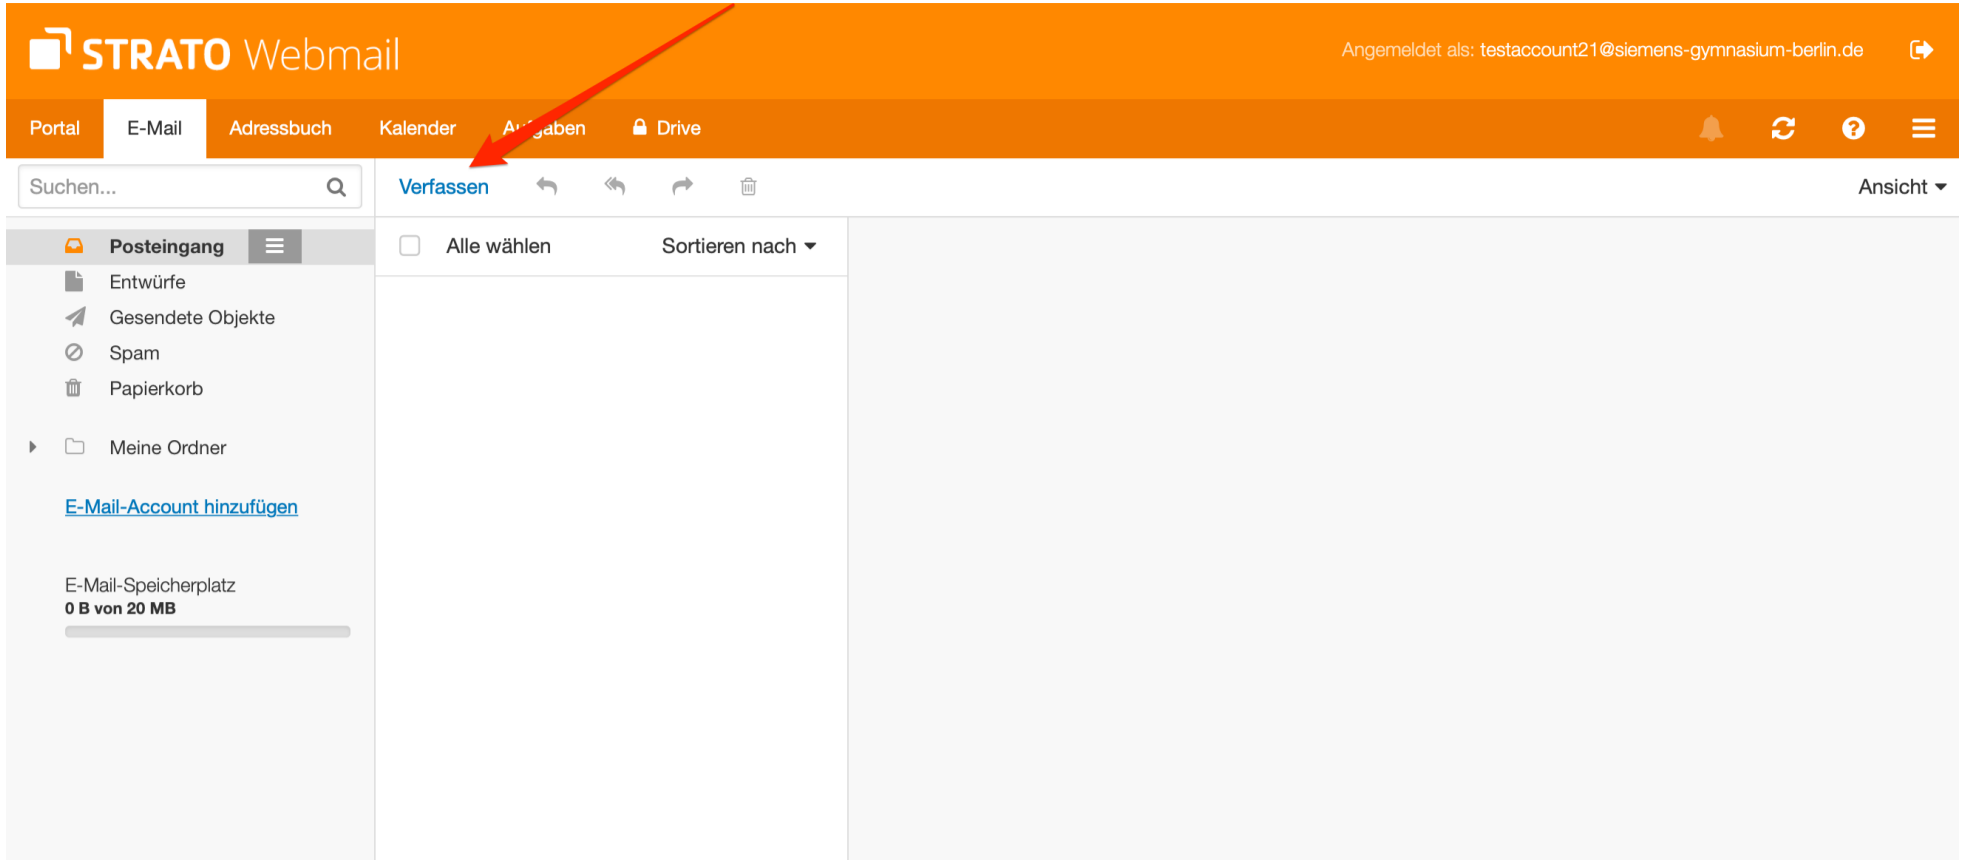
STRATO Webmail

Angemeldet als: testaccount21@siemens-gymnasium-berlin.de

Portal E-Mail Adressbuch Kalender Au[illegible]gaben Drive

Suchen...

Verfassen

Ansicht

Posteingang
Entwürfe
Gesendete Objekte
Spam
Papierkorb

Meine Ordner

E-Mail-Account hinzufügen

E-Mail-Speicherplatz
0 B von 20 MB

Alle wählen

Sortieren nach